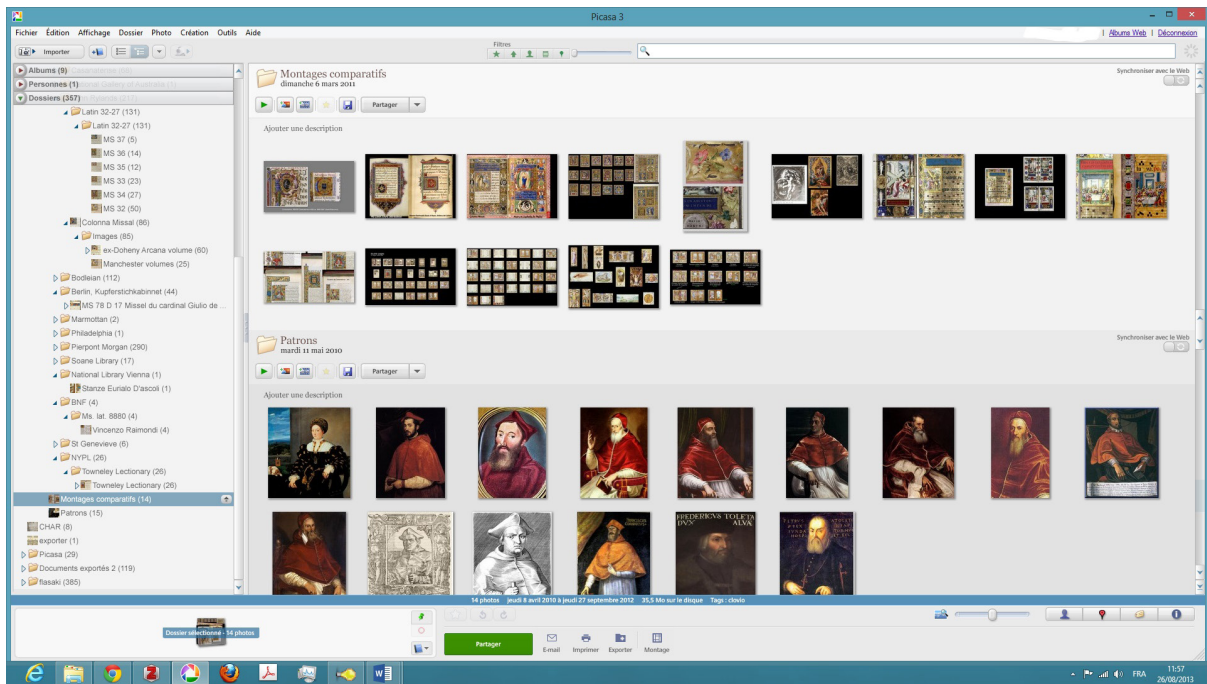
Picasa 3

Fichier Édition Affichage Dossier Photo Création Outils Aide

Importer

Filtres

Albums Web | Déconnexion

Albums (9)
Personnes (1)
Dossiers (357)
Latin 32-27 (131)
Latin 32-27 (131)
MS 37 (5)
MS 36 (14)
MS 35 (12)
MS 33 (23)
MS 34 (27)
MS 32 (50)
Colonna Missal (86)
Images (85)
ex-Doheny Arcana volume (60)
Manchester volumes (25)
Bodleian (112)
Berlin, Kupferstichkabinnet (44)
MS 78 D 17 Missel du cardinal Giulio de ...
Marmottan (2)
Philadelphia (1)
Pierpont Morgan (290)
Soane Library (17)
National Library Vienna (1)
Stanze Eurialo D'ascoli (1)
BNF (4)
Ms. lat. 8880 (4)
Vincenzo Raimondi (4)
St Genevieve (6)
NYPL (26)
Towneley Lectionary (26)
Towneley Lectionary (26)
Montages comparatifs (14)
Patrons (15)
CHAR (8)
exporter (1)
Picasa (29)
Documents exportés 2 (119)
flasaki (385)

Montages comparatifs
dimanche 6 mars 2011

Synchroniser avec le Web

Partager

Ajouter une description

Patrons
mardi 11 mai 2010

Synchroniser avec le Web

Partager

Ajouter une description

FREDERICVS TOLETA DVX ALVA

14 photos jeudi 8 avril 2010 à jeudi 27 septembre 2012 35,5 Mo sur le disque Tags : clovio

Dossier sélectionné - 14 photos

Partager

E-mail Imprimer Exporter Montage

FRA 11:57 26/08/2013